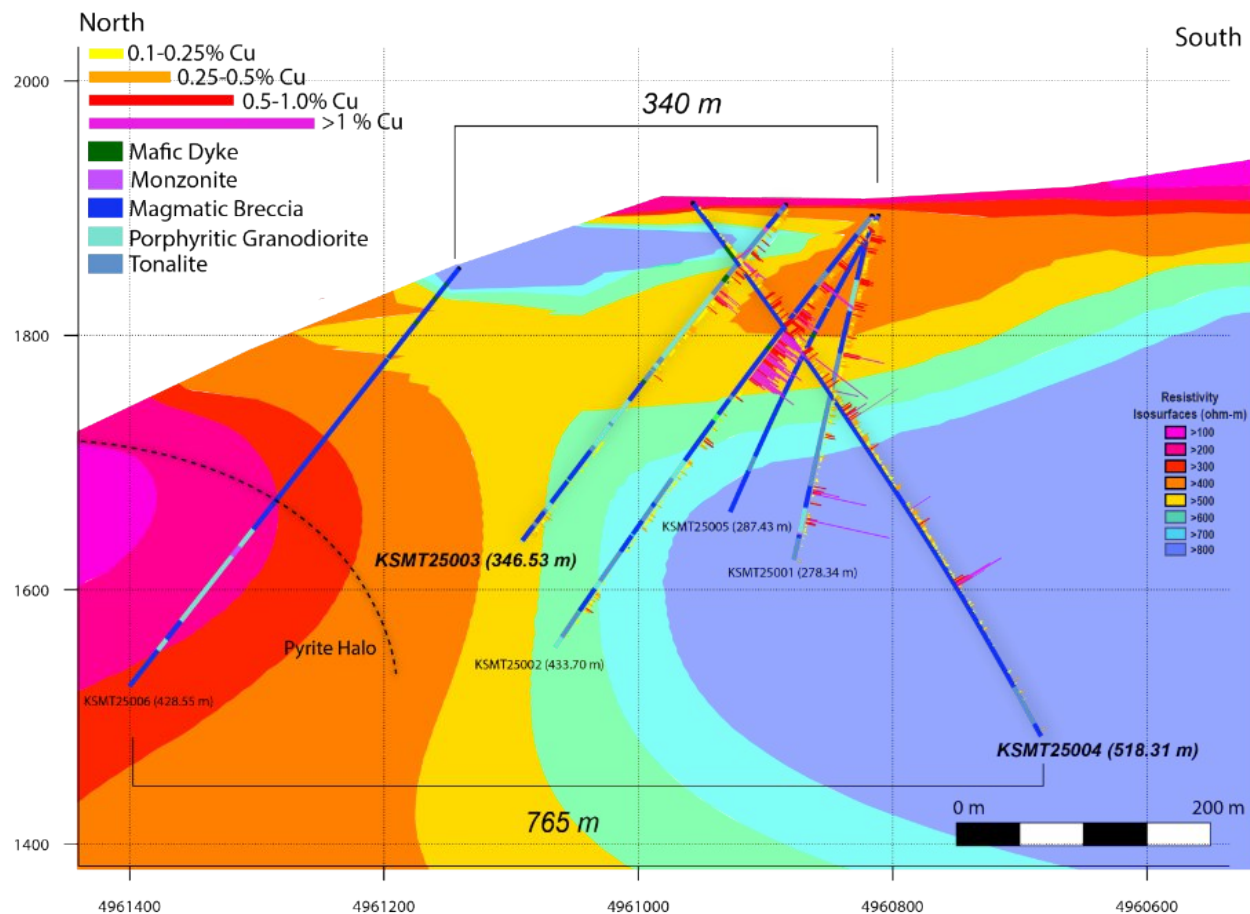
North

South

0.1-0.25% Cu
0.25-0.5% Cu
0.5-1.0% Cu
>1 % Cu
Mafic Dyke
Monzonite
Magmatic Breccia
Porphyritic Granodiorite
Tonalite

340 m

2000

1800

1600

1400

Resistivity Isosurfaces (ohm-m)
>100
>200
>300
>400
>500
>600
>700
>800

KSMT25005 (287.43 m)
KSMT25003 (346.53 m)
KSMT25001 (278.34 m)
Pyrite Halo
KSMT25002 (433.70 m)
KSMT25006 (428.55 m)
KSMT25004 (518.31 m)

765 m

0 m
200 m

4961400
4961200
4961000
4960800
4960600